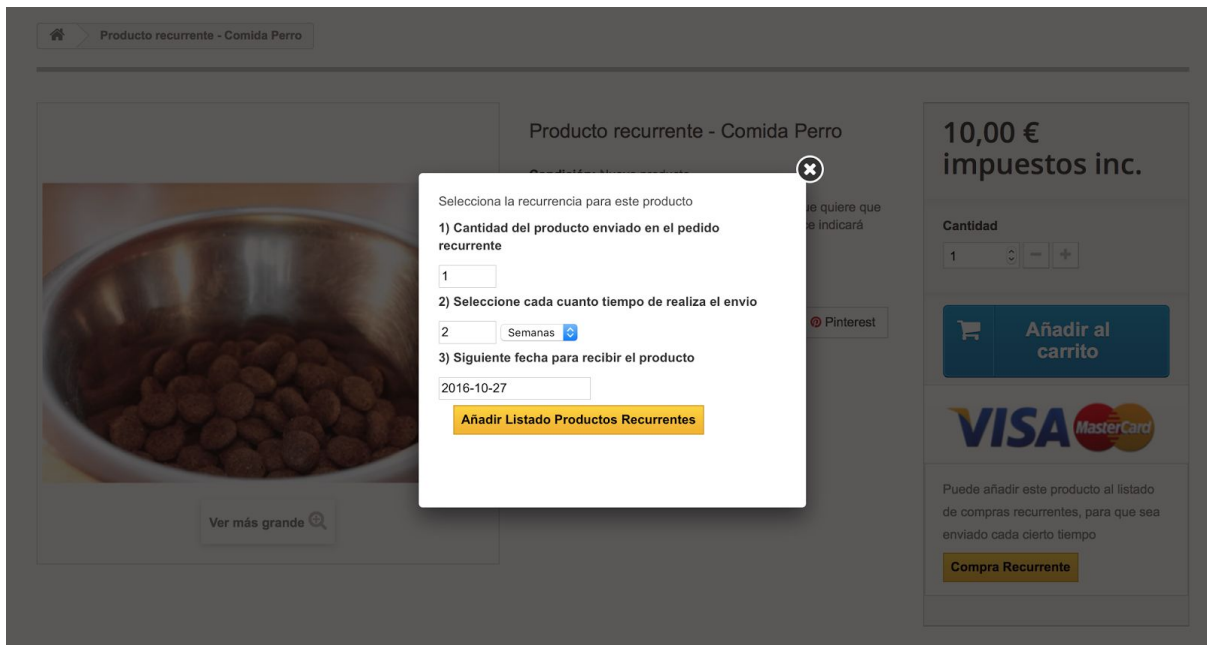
Producto recurrente - Comida Perro

Producto recurrente - Comida Perro

Condición: Nuevo producto

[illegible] quiere que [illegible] indicará

Pinterest

10,00 € impuestos inc.

Cantidad

1

Añadir al carrito

VISA MasterCard

Puede añadir este producto al listado de compras recurrentes, para que sea enviado cada cierto tiempo

Compra Recurrente

Ver más grande

Selecciona la recurrencia para este producto

1) Cantidad del producto enviado en el pedido recurrente

1

2) Seleccione cada cuanto tiempo de realiza el envio

2 Semanas

3) Siguiente fecha para recibir el producto

2016-10-27

Añadir Listado Productos Recurrentes